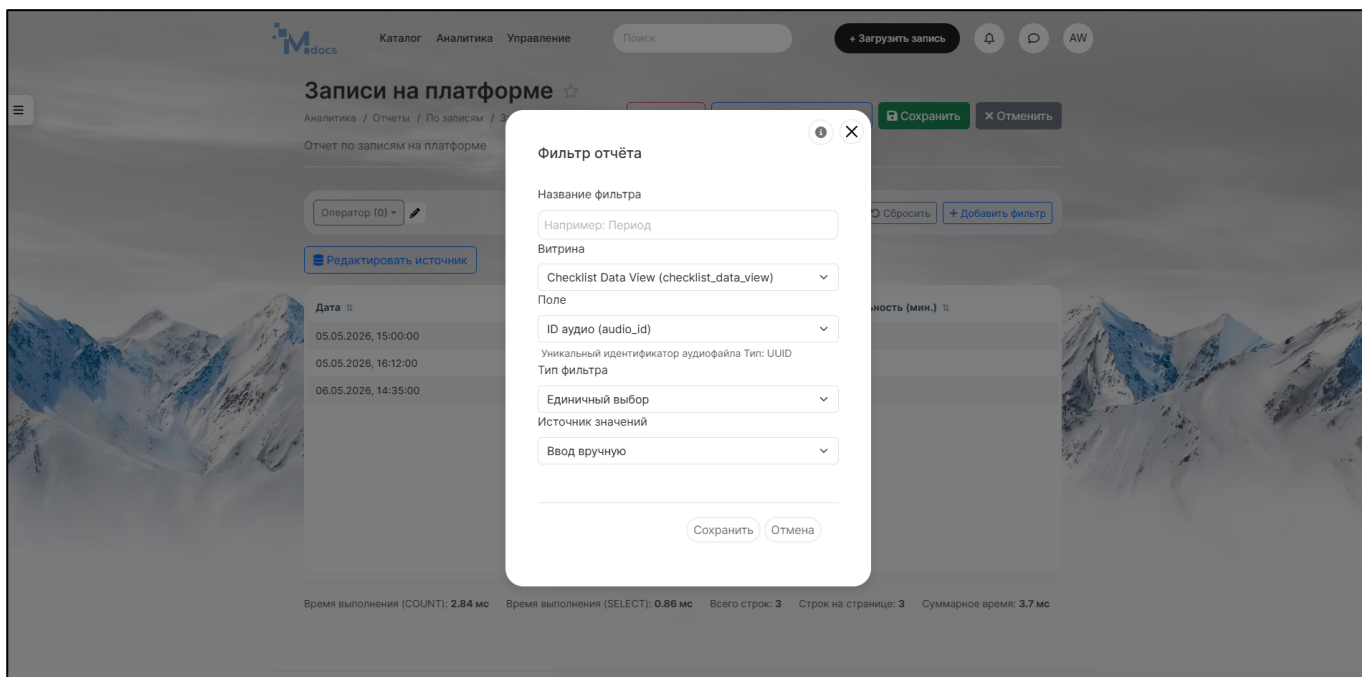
Mdocs Каталог Аналитика Управление Поиск + Загрузить запись AW

Записи на платформе ☆

Аналитика / Отчеты / По записям / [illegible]

Отчет по записям на платформе

Сохранить × Отменить

Оператор (0)

Сбросить + Добавить фильтр

Редактировать источник

| Дата | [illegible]ность (мин.) |
|---|---|
| 05.05.2026, 15:00:00 | |
| 05.05.2026, 16:12:00 | |
| 06.05.2026, 14:35:00 | |

Фильтр отчёта

Название фильтра

Например: Период

Витрина

Checklist Data View (checklist_data_view)

Поле

ID аудио (audio_id)

Уникальный идентификатор аудиофайла Тип: UUID

Тип фильтра

Единичный выбор

Источник значений

Ввод вручную

Сохранить Отмена

Время выполнения (COUNT): 2.84 мс Время выполнения (SELECT): 0.86 мс Всего строк: 3 Строк на странице: 3 Суммарное время: 3.7 мс